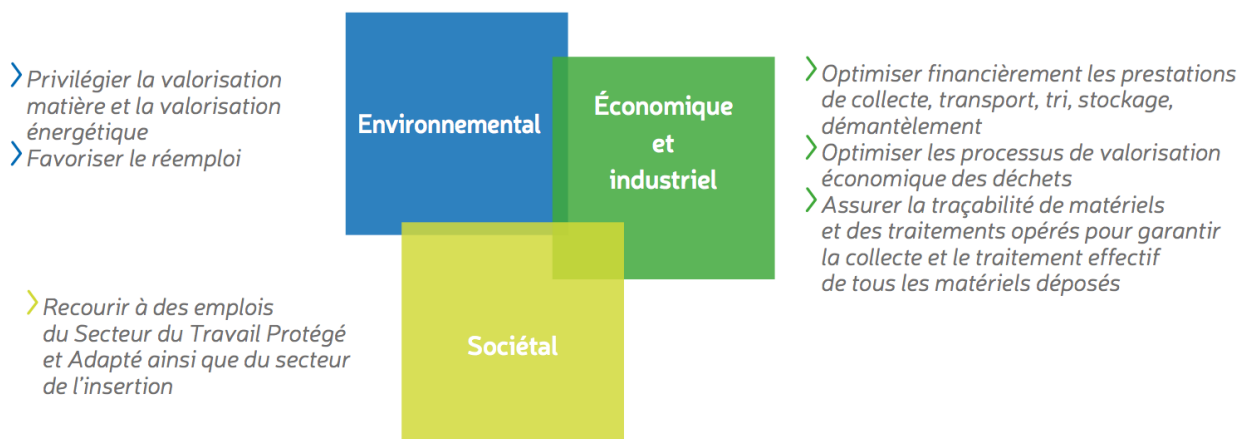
› Privilégier la valorisation matière et la valorisation énergétique
› Favoriser le réemploi

Environnemental

Économique et industriel

› Optimiser financièrement les prestations de collecte, transport, tri, stockage, démantèlement
› Optimiser les processus de valorisation économique des déchets
› Assurer la traçabilité de matériels et des traitements opérés pour garantir la collecte et le traitement effectif de tous les matériels déposés

› Recourir à des emplois du Secteur du Travail Protégé et Adapté ainsi que du secteur de l'insertion

Sociétal